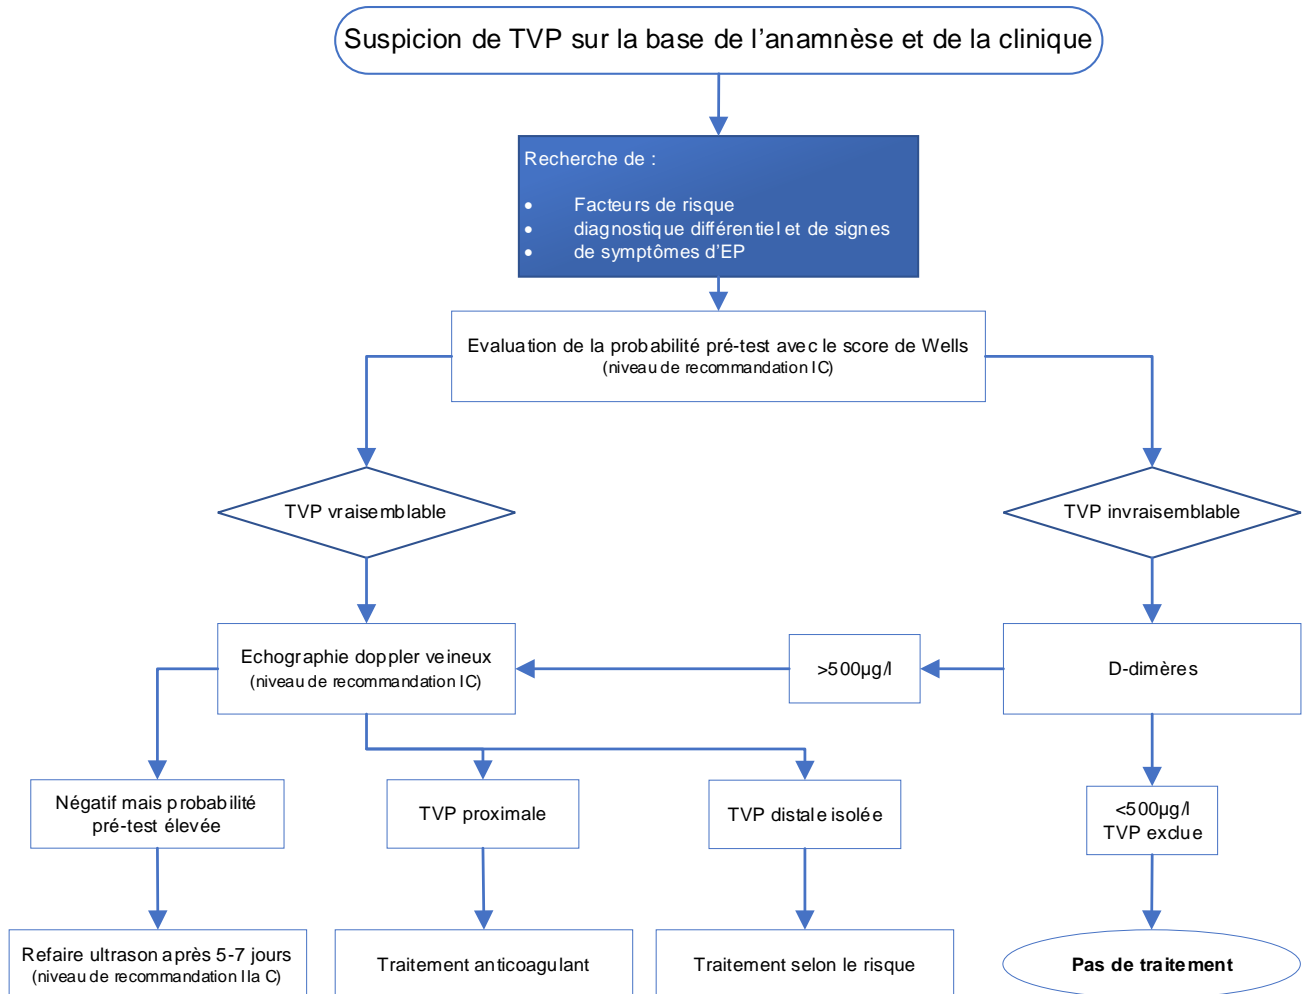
Suspicion de TVP sur la base de l’anamnèse et de la clinique

Recherche de :

- Facteurs de risque
- diagnostique différentiel et de signes
- de symptômes d’EP

Evaluation de la probabilité pré-test avec le score de Wells
(niveau de recommandation IC)

TVP vraisemblable

TVP invraisemblable

Echographie doppler veineux
(niveau de recommandation IC)

>500µg/l

D-dimères

Négatif mais probabilité pré-test élevée

TVP proximale

TVP distale isolée

<500µg/l
TVP exclue

Refaire ultrason après 5-7 jours
(niveau de recommandation IIa C)

Traitement anticoagulant

Traitement selon le risque

Pas de traitement